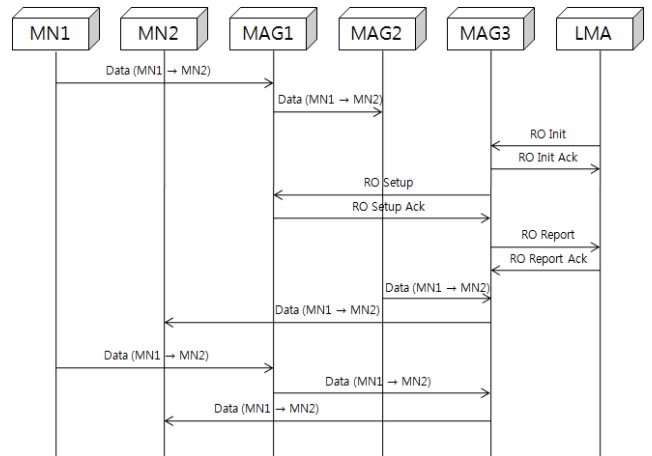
MN1
MN2
MAG1
MAG2
MAG3
LMA

Data (MN1 → MN2)
Data (MN1 → MN2)
RO Init
RO Init Ack
RO Setup
RO Setup Ack
RO Report
RO Report Ack
Data (MN1 → MN2)
Data (MN1 → MN2)
Data (MN1 → MN2)
Data (MN1 → MN2)
Data (MN1 → MN2)